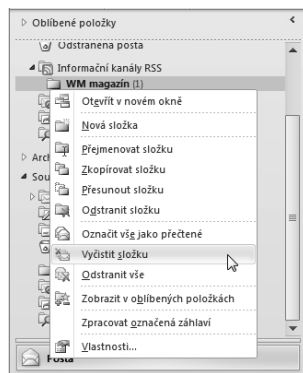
Oblíbené položky

Odstraněná pošta

Informační kanály RSS

WM magazín (1)

Arch

Sou

Otevřít v novém okně

Nová složka

Přejmenovat složku

Zkopírovat složku

Přesunout složku

Odstranit složku

Označit vše jako přečtené

Vyčistit složku

Odstranit vše

Zobrazit v oblíbených položkách

Zpracovat označená záhlaví

Vlastnosti...

Pošta